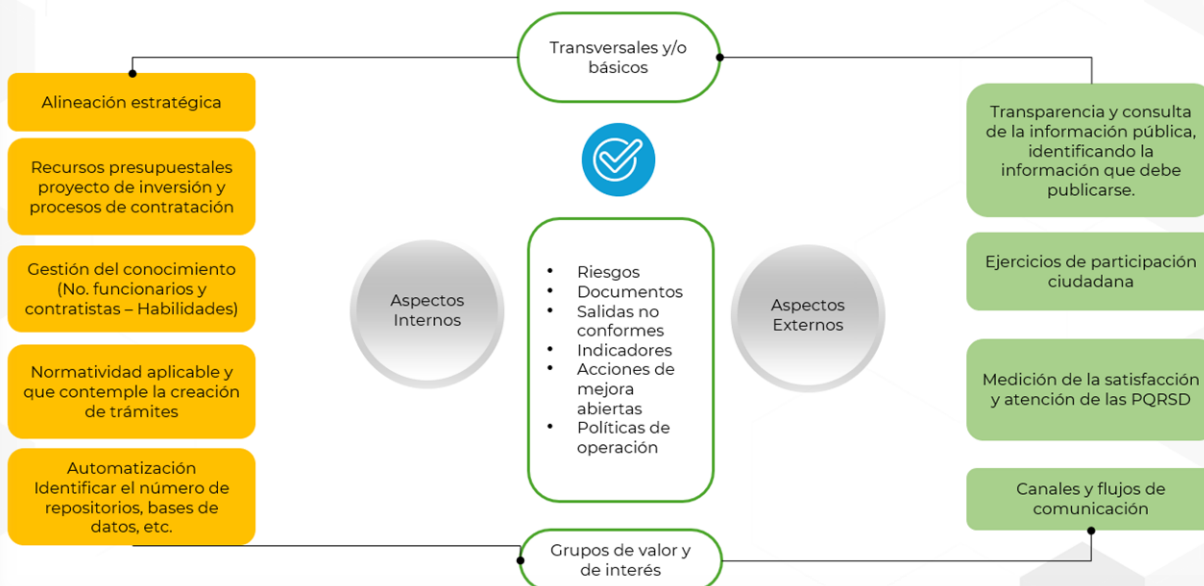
Transversales y/o básicos

Alineación estratégica

Recursos presupuestales proyecto de inversión y procesos de contratación

Gestión del conocimiento (No. funcionarios y contratistas – Habilidades)

Normatividad aplicable y que contemple la creación de trámites

Automatización Identificar el número de repositorios, bases de datos, etc.

Aspectos Internos

- Riesgos
- Documentos
- Salidas no conformes
- Indicadores
- Acciones de mejora abiertas
- Políticas de operación

Aspectos Externos

Transparencia y consulta de la información pública, identificando la información que debe publicarse.

Ejercicios de participación ciudadana

Medición de la satisfacción y atención de las PQRSD

Canales y flujos de comunicación

Grupos de valor y de interés